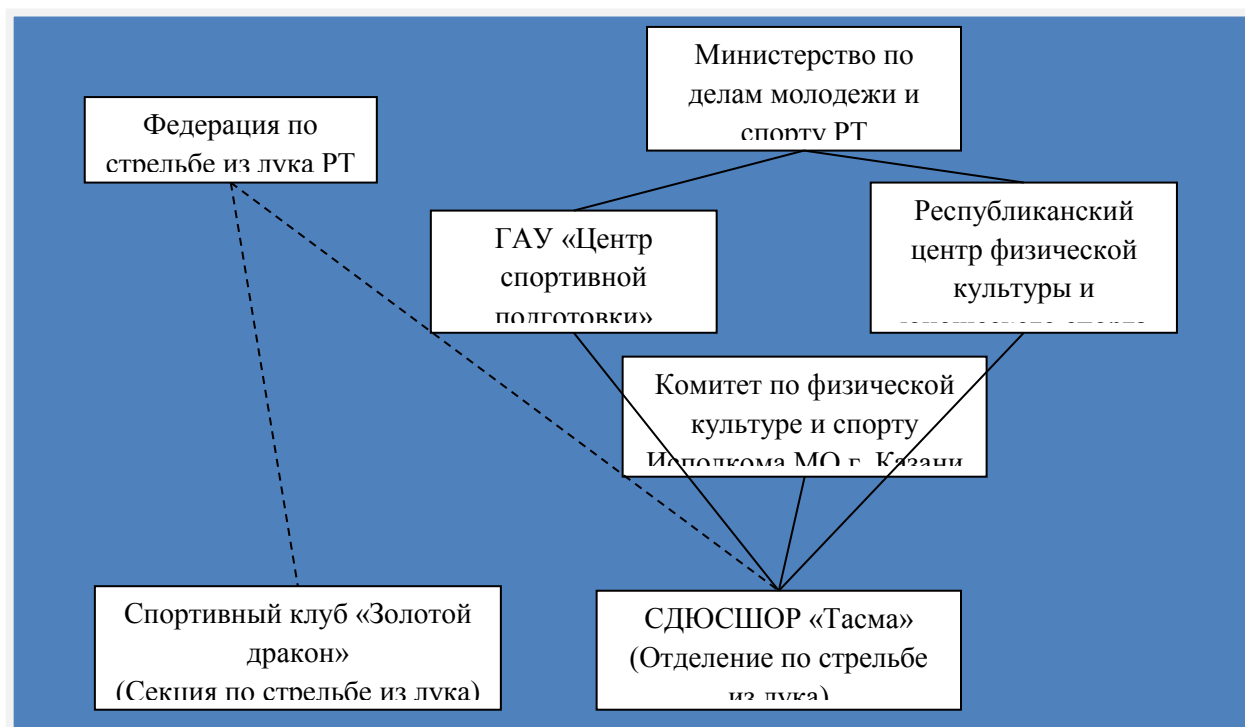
Министерство по делам молодежи и спорту РТ

Федерация по стрельбе из лука РТ

ГАУ «Центр спортивной подготовки»

Республиканский центр физической культуры и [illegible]

Комитет по физической культуре и спорту Исполкома МО г. Казани

Спортивный клуб «Золотой дракон» (Секция по стрельбе из лука)

СДЮСШОР «Тасма» (Отделение по стрельбе из лука)